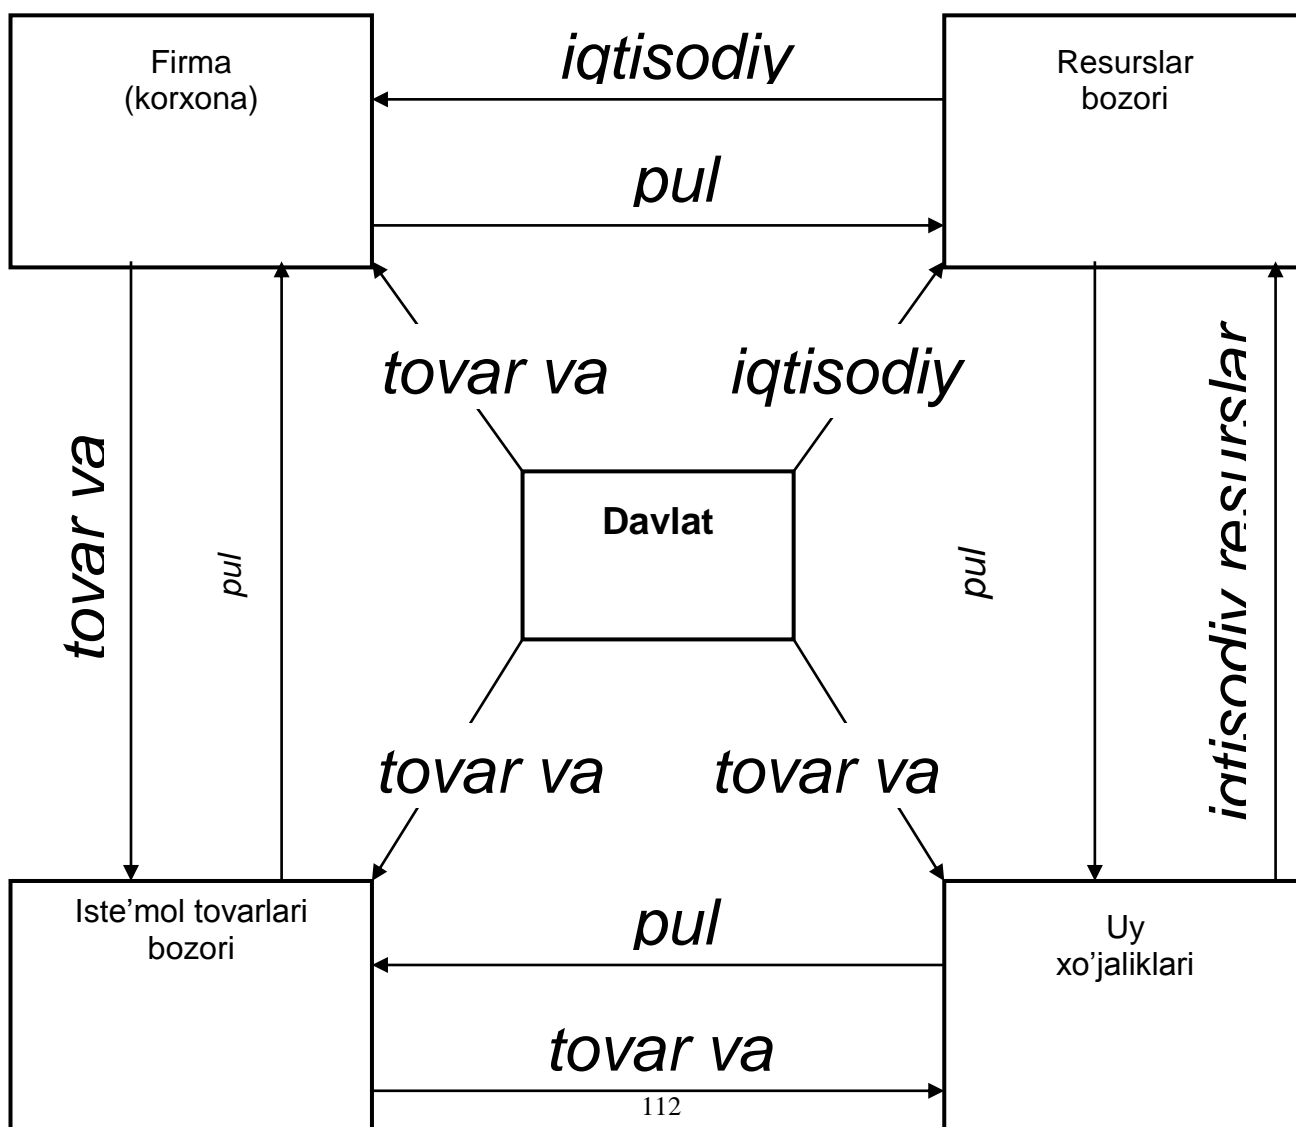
Firma (korxona)

iqtisodiy

Resurslar bozori

pul

tovar va

iqtisodiy

tovar va

pul

Davlat

pul

iqtisodiy resurslar

tovar va

tovar va

Iste'mol tovarlari bozori

pul

Uy xo'jaliklari

tovar va

112